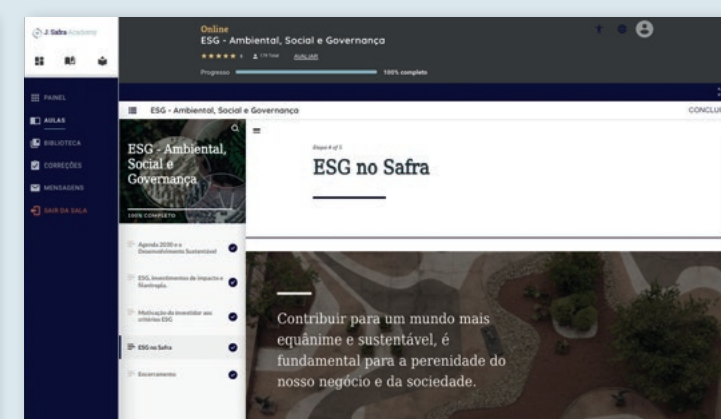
J. Safra Academy

PAINEL
AULAS
BIBLIOTECA
CORREÇÕES
MENSAGENS
SAIR DA SALA

Online
ESG - Ambiental, Social e Governança
★★★★★ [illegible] AVALIAR
Progresso 100% completo

ESG - Ambiental, Social e Governança
CONCLU

ESG - Ambiental, Social e Governança
100% COMPLETO

Agenda 2030 e o Desenvolvimento Sustentável
ESG, investimentos de impacto e filantropia.
Motivação do investidor aos critérios ESG
ESG no Safra
Encerramento

Etapa 4 of 5
ESG no Safra

Contribuir para um mundo mais equânime e sustentável, é fundamental para a perenidade do nosso negócio e da sociedade.